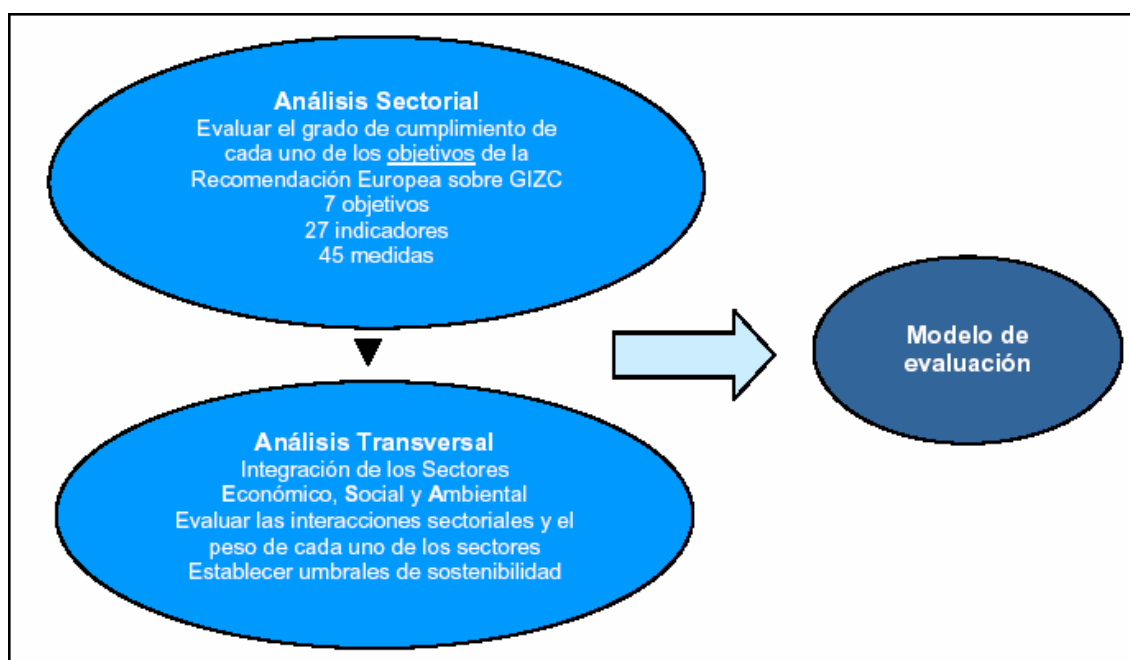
Análisis Sectorial
Evaluar el grado de cumplimiento de cada uno de los objetivos de la Recomendación Europea sobre GIZC
7 objetivos
27 indicadores
45 medidas

Análisis Transversal
Integración de los Sectores Económico, Social y Ambiental
Evaluar las interacciones sectoriales y el peso de cada uno de los sectores
Establecer umbrales de sostenibilidad

Modelo de evaluación